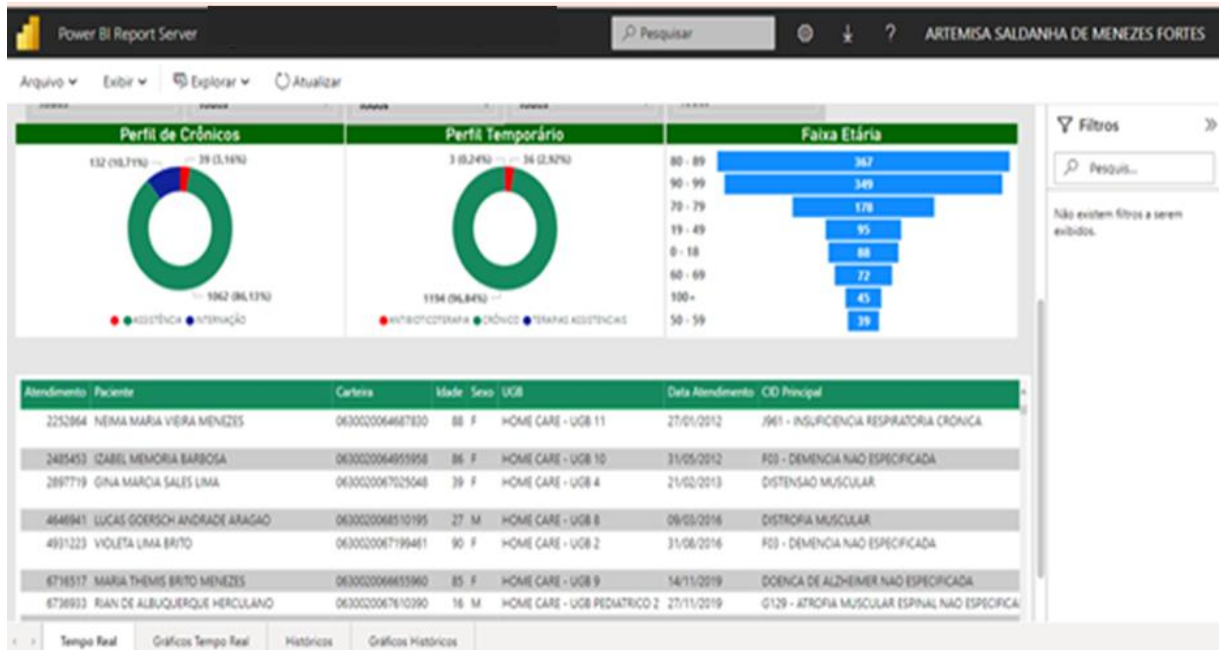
Power BI Report Server

Pesquisar

?

ARTEMISA SALDANHA DE MENEZES FORTES

Arquivo Exibir Explorar Atualizar

Perfil de Crônicos

132 (10,71%) 39 (3,16%)

1062 (86,13%)

ASSISTÊNCIA INTERNAÇÃO

Perfil Temporário

3 (0,24%) 36 (2,92%)

1194 (96,84%)

ANTIBIOTICOTERAPIA CRÔNICO TERAPIAS ASSISTENCIAIS

Faixa Etária

| | |
|---|---|
| 80 - 89 | 367 |
| 90 - 99 | 349 |
| 70 - 79 | 178 |
| 19 - 49 | 95 |
| 0 - 18 | 88 |
| 60 - 69 | 72 |
| 100+ | 45 |
| 50 - 59 | 39 |

Filtros

Pesquis...

Não existem filtros a serem exibidos.

| Atendimento | Paciente | Carteira | Idade | Sexo | UGB | Data Atendimento | CID Principal |
|---|---|---|---|---|---|---|---|
| 2252864 | NEIMA MARIA VIEIRA MENEZES | 0630020064687830 | 88 | F | HOME CARE - UGB 11 | 27/01/2012 | J961 - INSUFICIENCIA RESPIRATORIA CRONICA |
| 2485453 | IZABEL MEMORIA BARBOSA | 0630020064955958 | 86 | F | HOME CARE - UGB 10 | 31/05/2012 | F03 - DEMENCIA NAO ESPECIFICADA |
| 2897719 | GINA MARCIA SALES LIMA | 0630020067025048 | 39 | F | HOME CARE - UGB 4 | 21/02/2013 | DISTENSAO MUSCULAR |
| 4646941 | LUCAS GOERSCH ANDRADE ARAGAO | 0630020068510195 | 27 | M | HOME CARE - UGB 8 | 09/03/2016 | DISTROFIA MUSCULAR |
| 4931223 | VIOLETA LIMA BRITO | 0630020067199461 | 90 | F | HOME CARE - UGB 2 | 31/08/2016 | F03 - DEMENCIA NAO ESPECIFICADA |
| 6716517 | MARIA THEMIS BRITO MENEZES | 0630020066655960 | 85 | F | HOME CARE - UGB 9 | 14/11/2019 | DOENCA DE ALZHEIMER NAO ESPECIFICADA |
| 6736933 | RIAN DE ALBUQUERQUE HERCULANO | 0630020067610390 | 16 | M | HOME CARE - UGB PEDIATRICO 2 | 27/11/2019 | G129 - ATROFIA MUSCULAR ESPINAL NAO ESPECIFICA |

Tempo Real Gráficos Tempo Real Históricos Gráficos Históricos